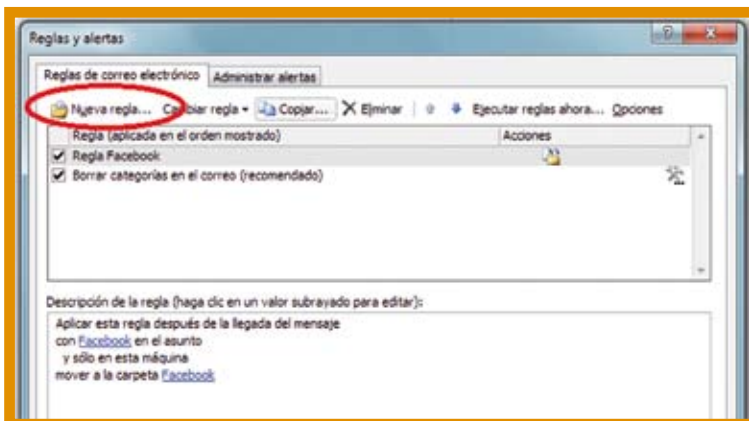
Reglas y alertas

?

X

Reglas de correo electrónico

Administrar alertas

Nueva regla...

Cambiar regla

Copiar...

Eliminar

Ejecutar reglas ahora...

Opciones

| Regla (aplicada en el orden mostrado) | Acciones |
|---|---|
| Regla Facebook | |
| Borrar categorías en el correo (recomendado) | |

Descripción de la regla (haga clic en un valor subrayado para editar):

Aplicar esta regla después de la llegada del mensaje
con Facebook en el asunto
y sólo en esta máquina
mover a la carpeta Facebook